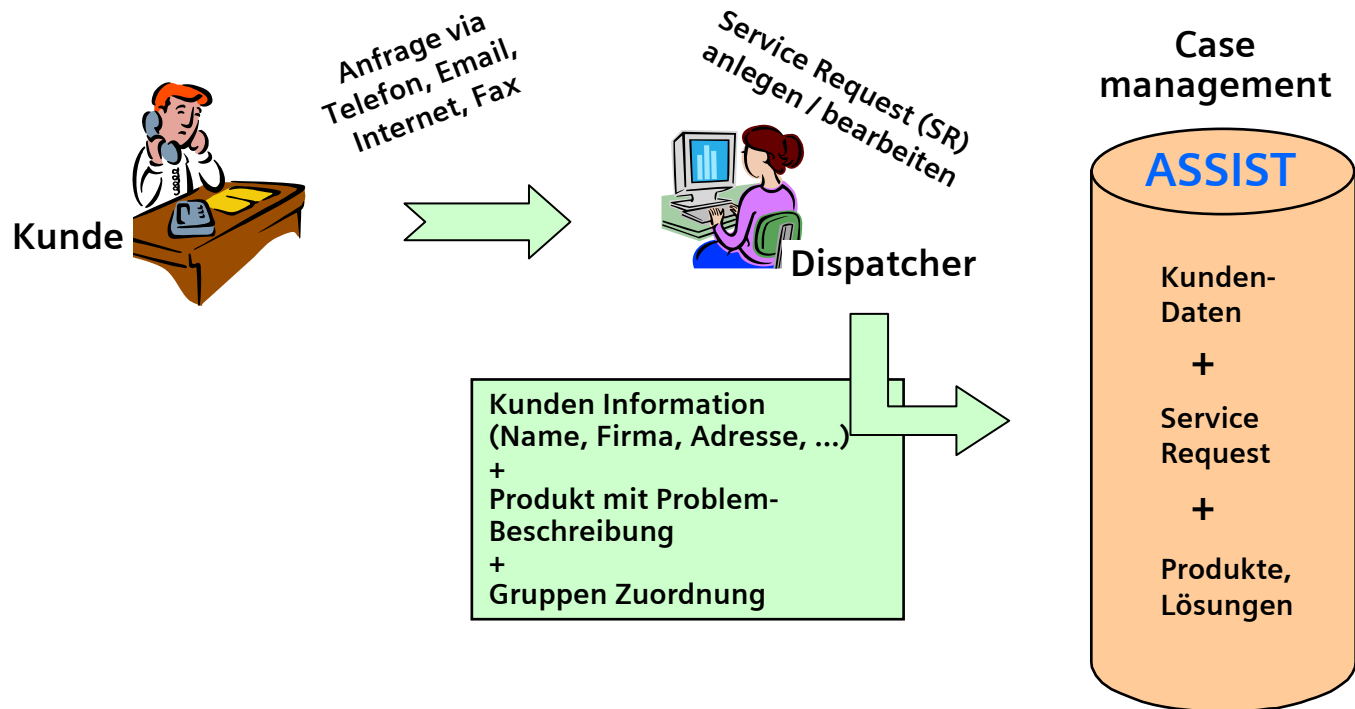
Kunde

Anfrage via Telefon, Email, Internet, Fax

Service Request (SR) anlegen / bearbeiten

Dispatcher

Case management

ASSIST

Kunden-Daten

+

Service Request

+

Produkte, Lösungen

Kunden Information (Name, Firma, Adresse, ...)
+
Produkt mit Problem-Beschreibung
+
Gruppen Zuordnung